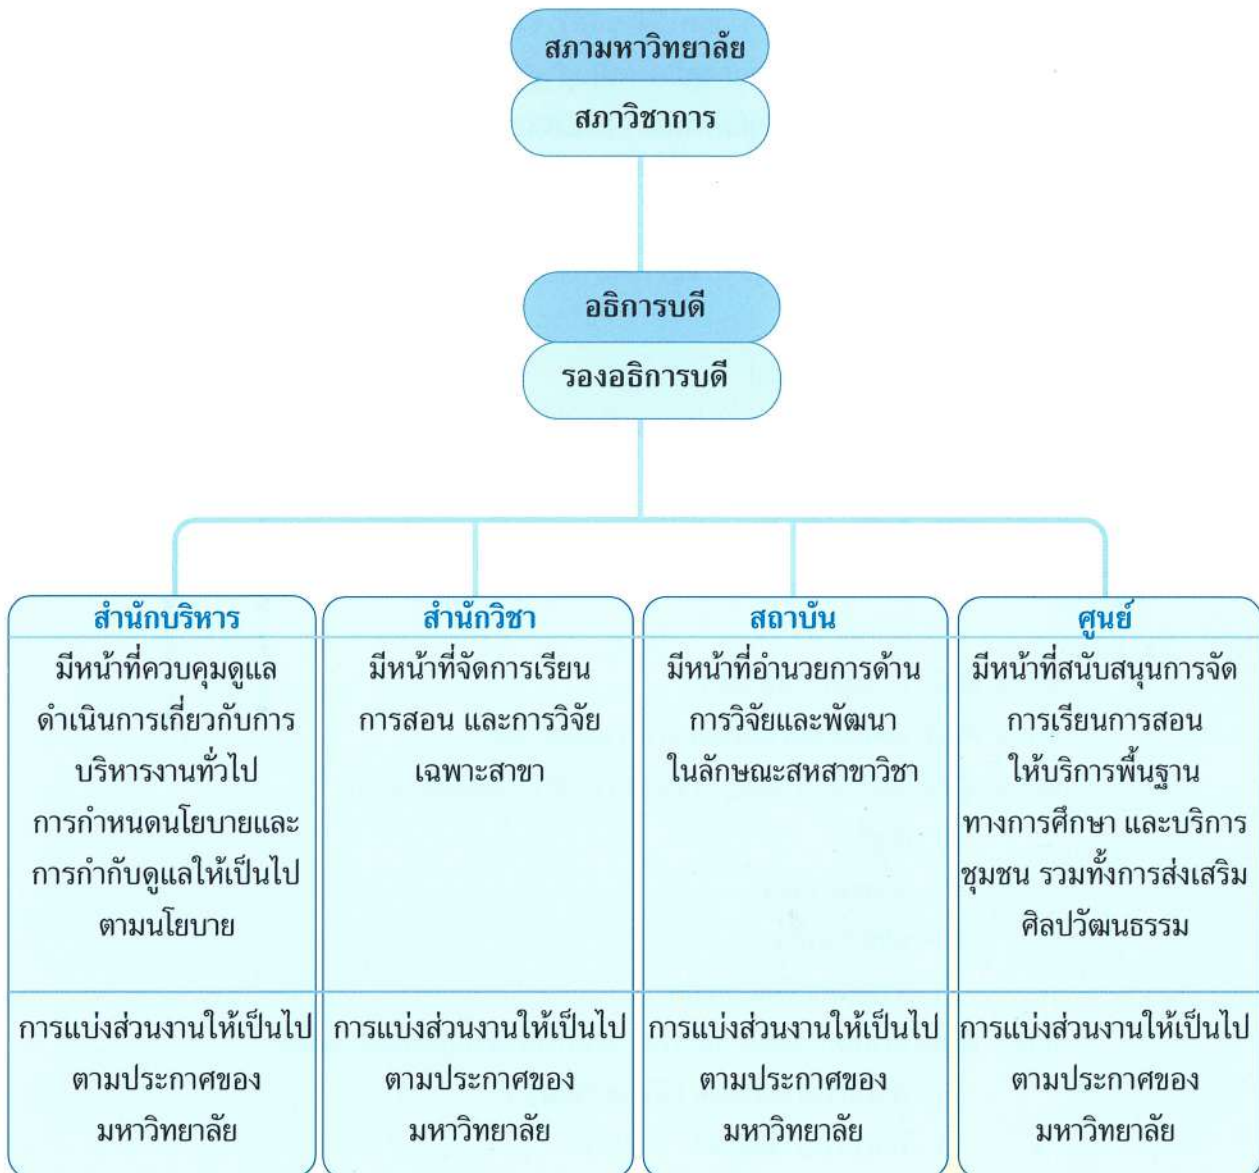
สภามหาวิทยาลัย

สภาวิชาการ

อธิการบดี

รองอธิการบดี

สำนักบริหาร

มีหน้าที่ควบคุมดูแล ดำเนินการเกี่ยวกับการบริหารงานทั่วไป การกำหนดนโยบายและการกำกับดูแลให้เป็นไปตามนโยบาย

การแบ่งส่วนงานให้เป็นไปตามประกาศของมหาวิทยาลัย

สำนักวิชา

มีหน้าที่จัดการเรียนการสอน และการวิจัยเฉพาะสาขา

การแบ่งส่วนงานให้เป็นไปตามประกาศของมหาวิทยาลัย

สถาบัน

มีหน้าที่อำนวยการด้านการวิจัยและพัฒนาในลักษณะสหสาขาวิชา

การแบ่งส่วนงานให้เป็นไปตามประกาศของมหาวิทยาลัย

ศูนย์

มีหน้าที่สนับสนุนการจัดการเรียนการสอน ให้บริการพื้นฐานทางการศึกษา และบริการชุมชน รวมทั้งการส่งเสริมศิลปวัฒนธรรม

การแบ่งส่วนงานให้เป็นไปตามประกาศของมหาวิทยาลัย